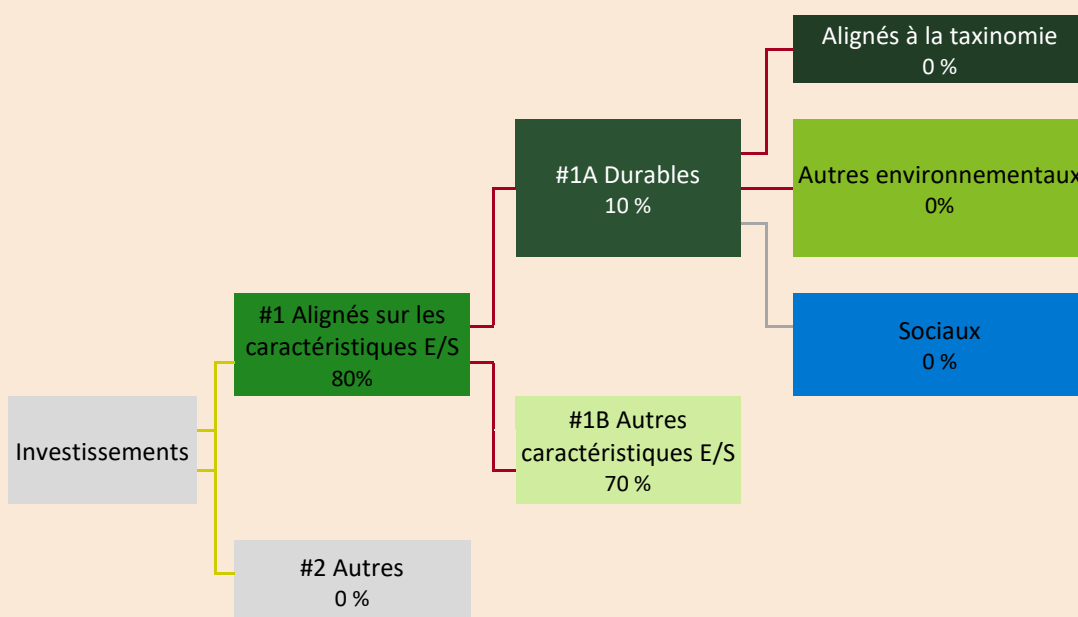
Alignés à la taxinomie
0 %

#1A Durables
10 %

Autres environnementaux
0%

Sociaux
0 %

#1 Alignés sur les caractéristiques E/S
80%

#1B Autres caractéristiques E/S
70 %

Investissements

#2 Autres
0 %